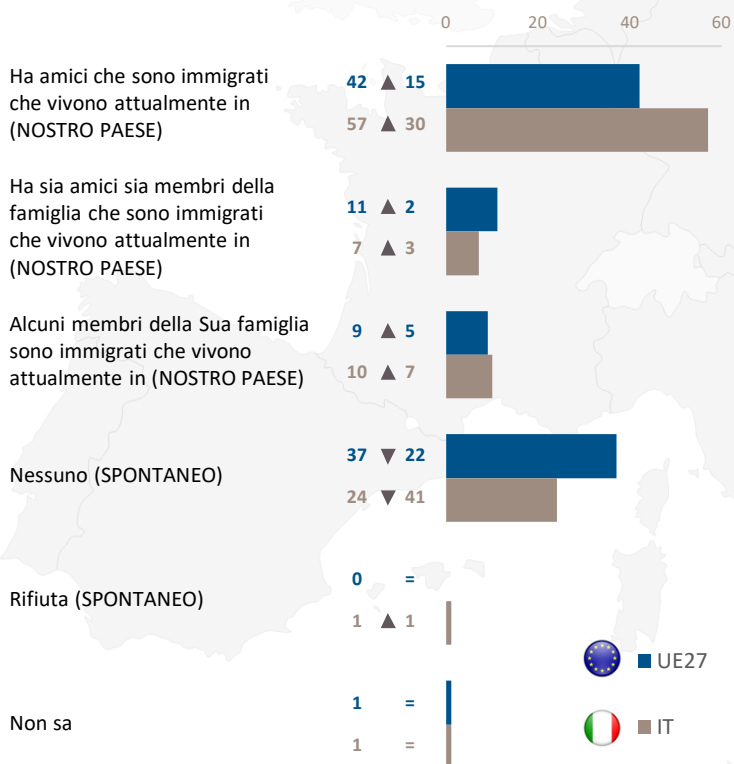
0 20 40 60

Ha amici che sono immigrati che vivono attualmente in (NOSTRO PAESE)
42 ▲ 15
57 ▲ 30

Ha sia amici sia membri della famiglia che sono immigrati che vivono attualmente in (NOSTRO PAESE)
11 ▲ 2
7 ▲ 3

Alcuni membri della Sua famiglia sono immigrati che vivono attualmente in (NOSTRO PAESE)
9 ▲ 5
10 ▲ 7

Nessuno (SPONTANEO)
37 ▼ 22
24 ▼ 41

Rifiuta (SPONTANEO)
0 =
1 ▲ 1

Non sa
1 =
1 =

UE27
IT